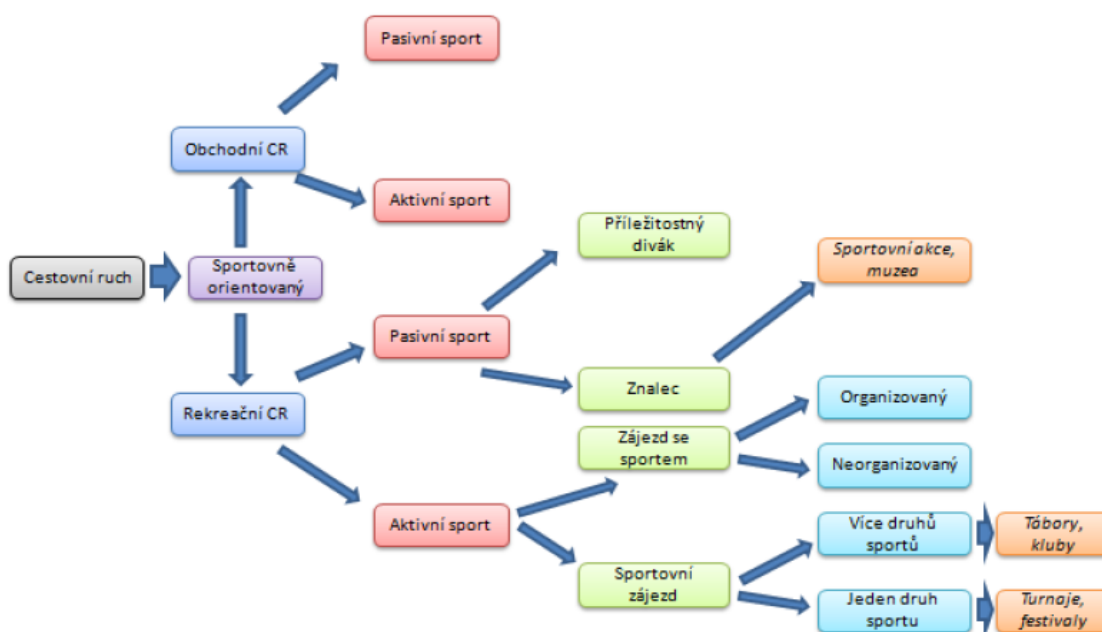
Pasivní sport

Obchodní CR

Aktivní sport

Příležitostný divák

Sportovní akce, muzea

Cestovní ruch

Sportovně orientovaný

Pasivní sport

Znalec

Organizovaný

Rekreační CR

Zájezd se sportem

Neorganizovaný

Aktivní sport

Více druhů sportů

Tábory, kluby

Sportovní zájezd

Jeden druh sportu

Turnaje, festivaly